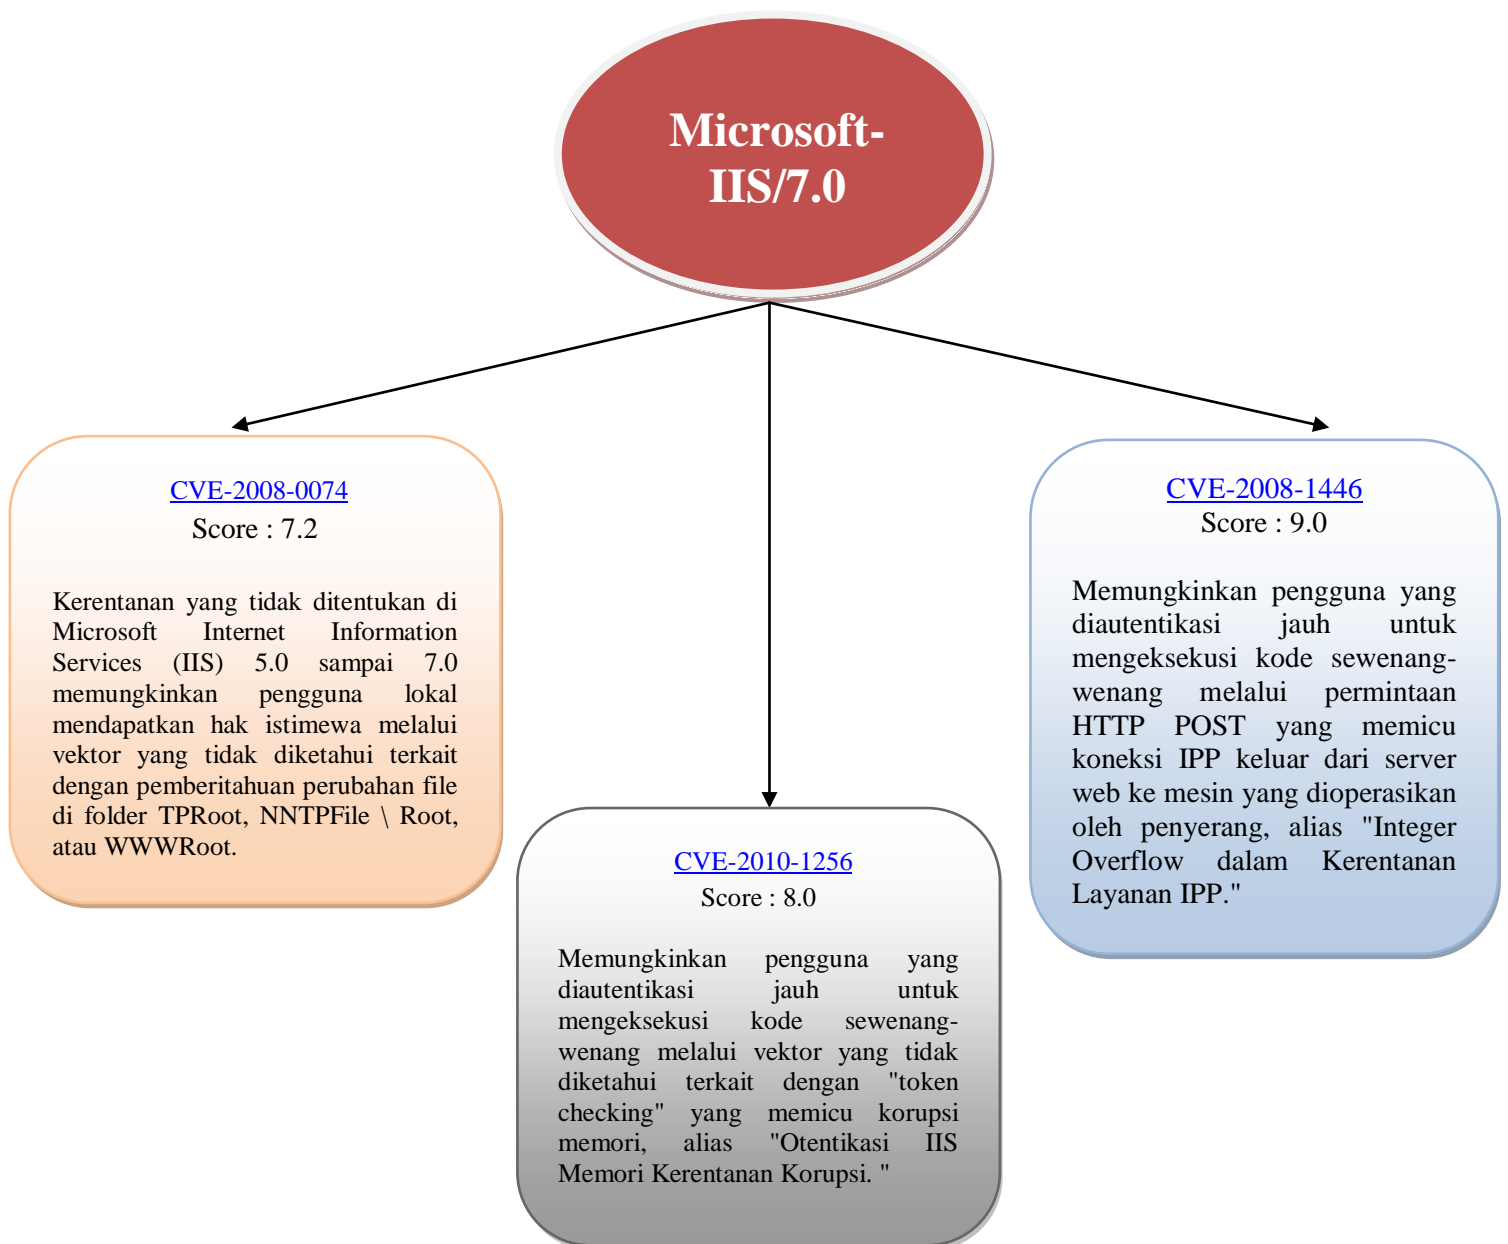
Microsoft-IIS/7.0

CVE-2008-0074
Score : 7.2

Kerentanan yang tidak ditentukan di Microsoft Internet Information Services (IIS) 5.0 sampai 7.0 memungkinkan pengguna lokal mendapatkan hak istimewa melalui vektor yang tidak diketahui terkait dengan pemberitahuan perubahan file di folder TPRoot, NNTPFile \ Root, atau WWWRoot.

CVE-2010-1256
Score : 8.0

Memungkinkan pengguna yang diautentikasi jauh untuk mengeksekusi kode sewenang-wenang melalui vektor yang tidak diketahui terkait dengan "token checking" yang memicu korupsi memori, alias "Otentikasi IIS Memori Kerentanan Korupsi. "

CVE-2008-1446
Score : 9.0

Memungkinkan pengguna yang diautentikasi jauh untuk mengeksekusi kode sewenang-wenang melalui permintaan HTTP POST yang memicu koneksi IPP keluar dari server web ke mesin yang dioperasikan oleh penyerang, alias "Integer Overflow dalam Kerentanan Layanan IPP."